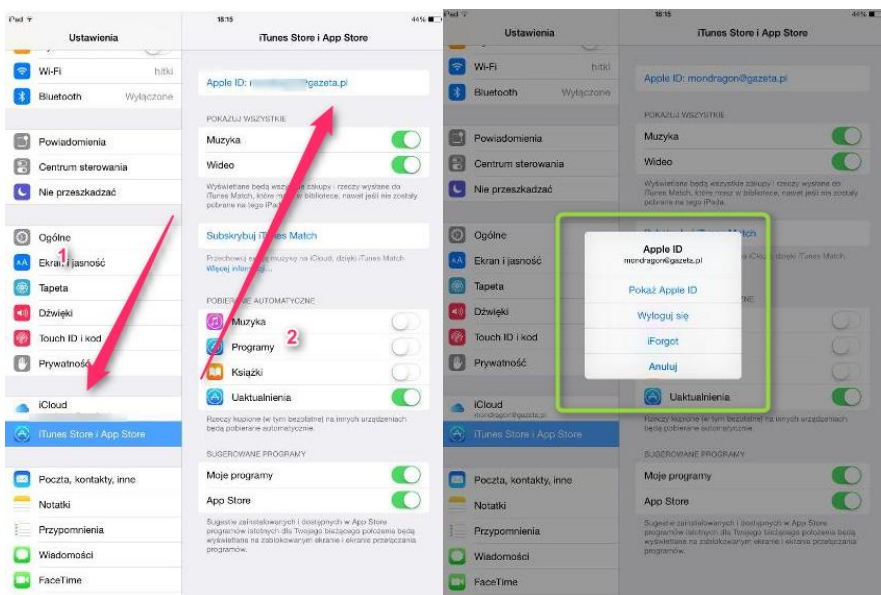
iPad
18:15
44%

Ustawienia

Wi-Fi hitki
Bluetooth Wyłączone

Powiadomienia
Centrum sterowania
Nie przeszkadzać

Ogólne
Ekran i jasność
Tapeta
Dźwięki
Touch ID i kod
Prywatność

iCloud
iTunes Store i App Store

Poczta, kontakty, inne
Notatki
Przypomnienia
Wiadomości
FaceTime

1

iTunes Store i App Store

Apple ID: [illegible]@gazeta.pl

POKAZUJ WSZYSTKIE
Muzyka
Wideo
Wyświetlane będą wszystkie zakupy i rzeczy wysłane do iTunes Match, które nie są w bibliotece, nawet jeśli nie zostały pobrane na tego iPada.

Subskrybuj iTunes Match
Przechowuj całą muzykę na iCloud, dzięki iTunes Match. Więcej informacji...

POBIERANE AUTOMATYCZNIE
Muzyka
Programy
Książki
Uaktualnienia
Rzeczy kupione (w tym bezpłatne) na innych urządzeniach będą pobierane automatycznie.

2

SUGEROWANE PROGRAMY
Moje programy
App Store
Sugestie zainstalowanych i dostępnych w App Store programów istotnych dla Twojego bieżącego położenia będą wyświetlane na zablokowanym ekranie i ekranie przełączania programów.

iPad
18:15
44%

Ustawienia

Wi-Fi hitki
Bluetooth Wyłączone

Powiadomienia
Centrum sterowania
Nie przeszkadzać

Ogólne
Ekran i jasność
Tapeta
Dźwięki
Touch ID i kod
Prywatność

iCloud
mondragon@gazeta.pl
iTunes Store i App Store

Poczta, kontakty, inne
Notatki
Przypomnienia
Wiadomości
FaceTime

iTunes Store i App Store

Apple ID: mondragon@gazeta.pl

POKAZUJ WSZYSTKIE
Muzyka
Wideo
Wyświetlane będą wszystkie zakupy i rzeczy wysłane do iTunes Match, które nie są w bibliotece, nawet jeśli nie zostały pobrane na tego iPada.

Apple ID
mondragon@gazeta.pl
Pokaż Apple ID
Wyloguj się
iForgot
Anuluj

Uaktualnienia
Rzeczy kupione (w tym bezpłatne) na innych urządzeniach będą pobierane automatycznie.

SUGEROWANE PROGRAMY
Moje programy
App Store
Sugestie zainstalowanych i dostępnych w App Store programów istotnych dla Twojego bieżącego położenia będą wyświetlane na zablokowanym ekranie i ekranie przełączania programów.